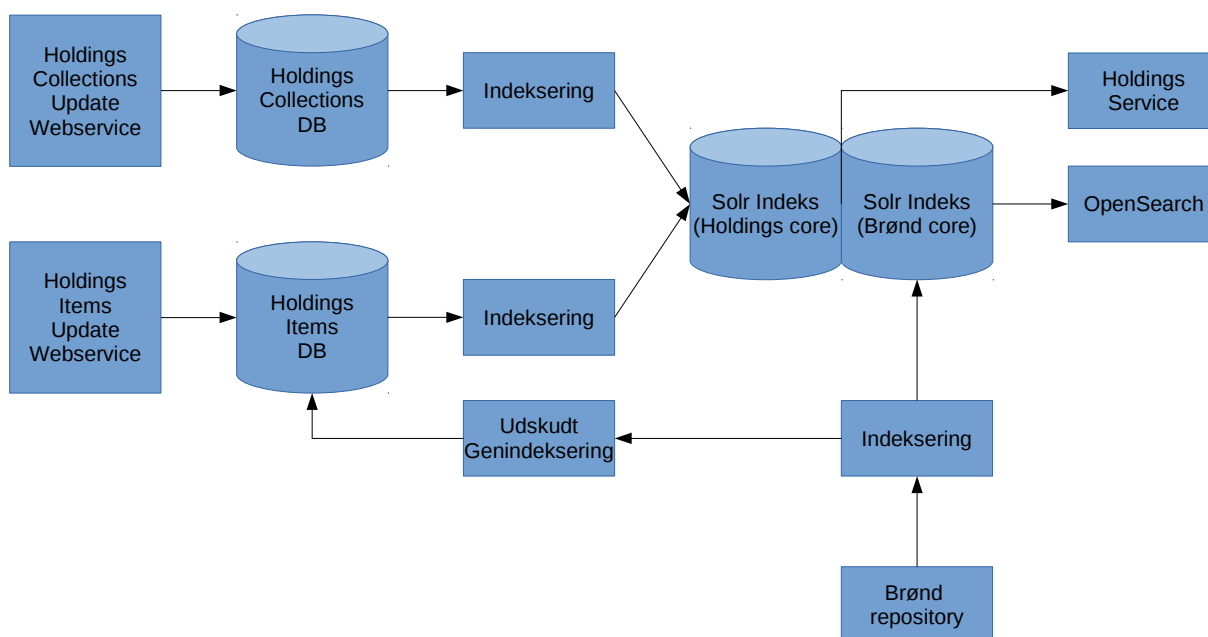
Holdings Collections Update Webservice

Holdings Collections DB

Indeksering

Holdings Service

Solr Indeks (Holdings core)

Solr Indeks (Brønd core)

OpenSearch

Holdings Items Update Webservice

Holdings Items DB

Indeksering

Udskudt Genindeksering

Indeksering

Brønd repository